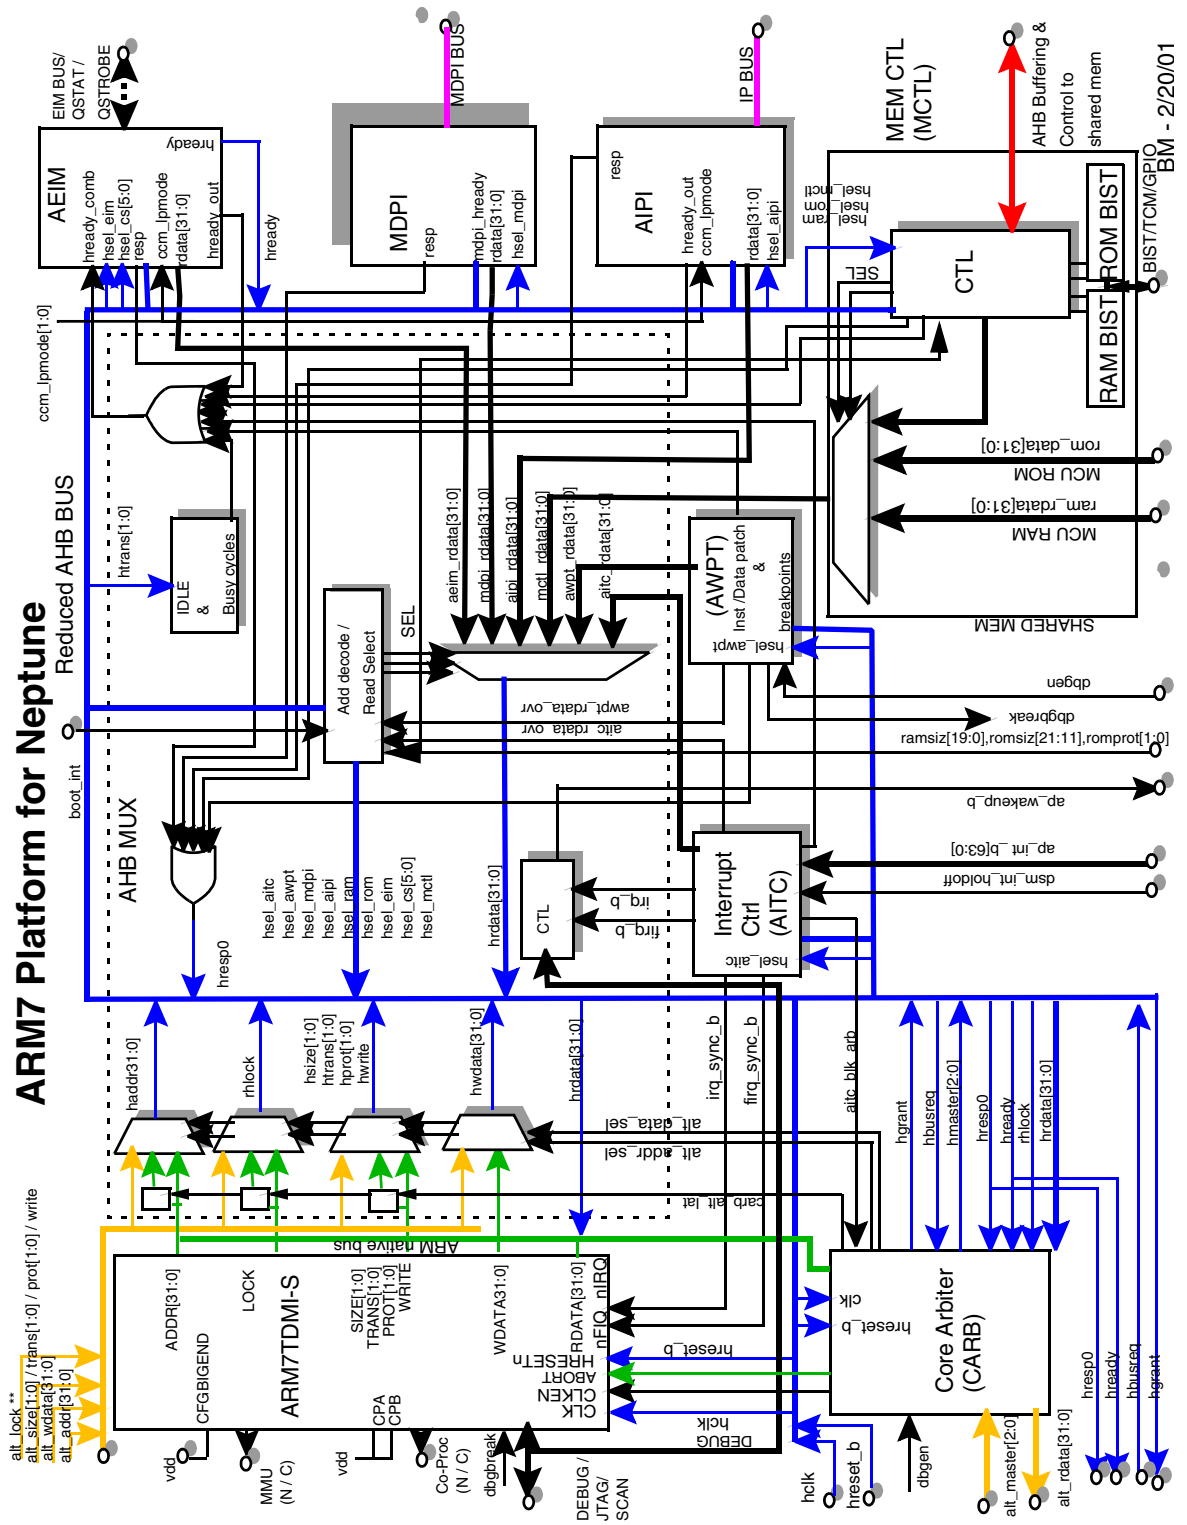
ARM7 Platform for Neptune

Reduced AHB BUS

BM - 2/20/01

EIM BUS/ QSTAT / QSTROBE

AEIM

hready

hready_comb
hsel_eim
hsel_cs[5:0]
resp
ccm_lpmode
rdata[31:0]
hready_out

hready

MDPI BUS

MDPI

resp
mdpi_hready
rdata[31:0]
hsel_mdpi

IP BUS

AIPI

resp
hready_out
ccm_lpmode
rdata[31:0]
hsel_aipi

MEM CTL (MCTL)

AHB Buffering & Control to shared mem

hsel_mctl
hsel_rom
hsel_ram

SEL

CTL

ROM BIST

RAM BIST

BIST/TCM/GPIO

ccm_lpmode[1:0]

htrans[1:0]

IDLE & Busy cycles

aeim_rdata[31:0]
mdpi_rdata[31:0]
aipi_rdata[31:0]
mctl_rdata[31:0]
awpt_rdata[31:0]
aitc_rdata[31:0]

rom_data[31:0]
MCU ROM

ram_rdata[31:0]
MCU RAM

SHARED MEM

(AWPT)
Inst /Data patch & breakpoints
hsel_awpt

Add decode / Read Select

SEL

awpt_rdata_ovr
aitc_rdata_ovr

dbgen
dbgbreak
ramsiz[19:0],romsiz[21:11],romprot[1:0]

ap_wakeup_b

boot_int

AHB MUX

ap_int_b[63:0]
dsm_int_holdoff

CTL

irq_b
firq_b

Interrupt Ctrl (AITC)

hsel_aitc

hsel_aitc
hsel_awpt
hsel_mdpi
hsel_aipi
hsel_ram
hsel_rom
hsel_eim
hsel_cs[5:0]
hsel_mctl

hrdata[31:0]

hresp0

haddr[31:0]

rhlock

hsize[1:0]
htrans[1:0]
hprot[1:0]
hwrite

hwdata[31:0]

hrdata[31:0]

irq_sync_b

firq_sync_b

aitc_blk_arb

hgrant
hbusreq
hmaster[2:0]
hresp0
hready
rhlock
hrdata[31:0]

alt_data_sel
alt_addr_sel
carb_alt_lat

ARM native bus

alt_lock **
alt_size[1:0] / trans[1:0] / prot[1:0] / write
alt_wdata[31:0]
alt_addr[31:0]

ARM7TDMI-S

CFGBIGEND
ADDR[31:0]
LOCK
SIZE[1:0]
TRANS[1:0]
PROT[1:0]
WRITE
WDATA31:0]
RDATA[31:0]
nFIQ nIRQ
ABORT
HRESETn
CLKEN
CLK

DEBUG

hreset_b
hclk

clk
hreset_b

Core Arbiter (CARB)

vdd
MMU (N / C)
vdd
CPA
CPB
Co-Proc (N / C)
dbgbreak
DEBUG / JTAG / SCAN

hclk
hreset_b
dbgen
alt_master[2:0]
alt_rdata[31:0]

hresp0
hready
hbusreq
hgrant